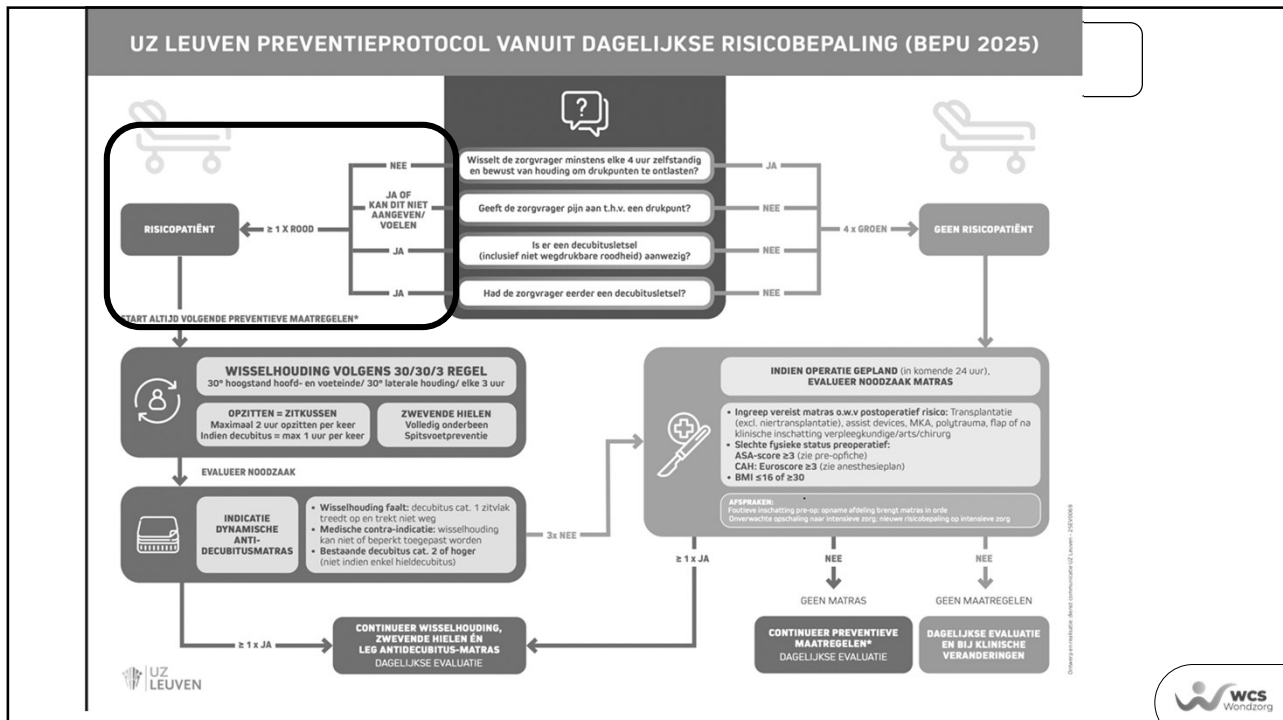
UZ LEUVEN PREVENTIEPROTOCOL VANUIT DAGELIJKSE RISICOBEPALING (BEPU 2025)

NEE

JA OF KAN DIT NIET AANGEVEN/ VOELEN

JA

JA

RISICOPATIËNT

≥ 1 X ROOD

Wisselt de zorgvrager minstens elke 4 uur zelfstandig en bewust van houding om drukpunten te ontlasten?

Geeft de zorgvrager pijn aan t.h.v. een drukpunt?

Is er een decubitusletsel (inclusief niet wegdrukbare roodheid) aanwezig?

Had de zorgvrager eerder een decubitusletsel?

JA

NEE

NEE

NEE

4 x GROEN

GEEN RISICOPATIËNT

START ALTIJD VOLGENDE PREVENTIEVE MAATREGELEN*

WISSELHOUDING VOLGENS 30/30/3 REGEL
30° hoogstand hoofd- en voeteinde/ 30° laterale houding/ elke 3 uur

OPZITTEN = ZITKUSSEN
Maximaal 2 uur opzitten per keer
Indien decubitus = max 1 uur per keer

ZWEVENDE HIELEN
Volledig onderbeen
Spitsvoetpreventie

EVALUEER NOODZAAK

INDICATIE DYNAMISCHE ANTI-DECUBITUSMATRAS

• Wisselhouding faalt: decubitus cat. 1 zitvlak treedt op en trekt niet weg
• Medische contra-indicatie: wisselhouding kan niet of beperkt toegepast worden
• Bestaande decubitus cat. 2 of hoger (niet indien enkel hieldecubitus)

3x NEE

INDIEN OPERATIE GEPLAND (in komende 24 uur), EVALUEER NOODZAAK MATRAS

• Ingreep vereist matras o.w.v postoperatief risico: Transplantatie (excl. niertransplantatie), assist devices, MKA, polytrauma, flap of na klinische inschatting verpleegkundige/arts/chirurg
• Slechte fysieke status preoperatief:
ASA-score ≥3 (zie pre-opfiche)
CAH: Euroscore ≥3 (zie anesthesieplan)
• BMI ≤16 of ≥30

AFSPRAKEN:
Foutieve inschatting pre-op: opname afdeling brengt matras in orde
Onverwachte opschaling naar intensieve zorg: nieuwe risicobepaling op intensieve zorg

≥ 1 x JA

NEE

NEE

GEEN MATRAS

GEEN MAATREGELEN

≥ 1 x JA

CONTINUEER WISSELHOUDING, ZWEVENDE HIELEN ÉN LEG ANTIDECUBITUS-MATRAS
DAGELIJKSE EVALUATIE

CONTINUEER PREVENTIEVE MAATREGELEN*
DAGELIJKSE EVALUATIE

DAGELIJKSE EVALUATIE EN BIJ KLINISCHE VERANDERINGEN

UZ LEUVEN

Ontwerp en realisatie: dienst communicatie UZ Leuven - 25EV0069

WCS Wondzorg